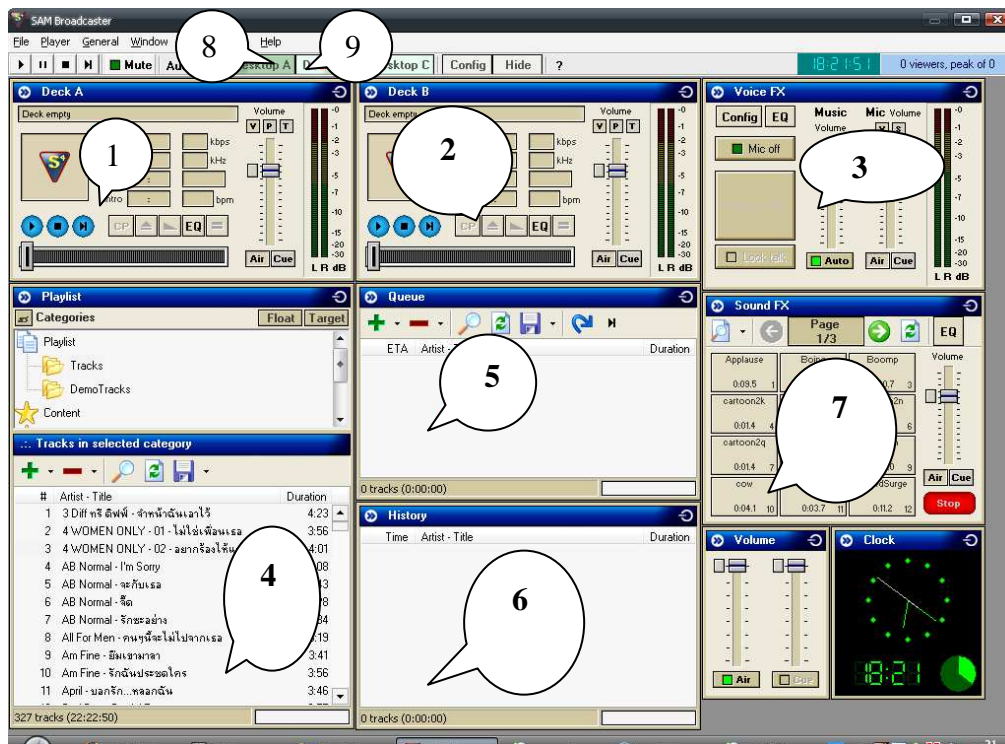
SAM Broadcaster

File Player General Window Help

Mute Au 8 esktop A D 9 sktop C Config Hide ?

18:21:51 0 viewers, peak of 0

Deck A

Deck empty

Volume

V P T

1

kbps

kHz

Intro

bpm

CP EQ

Air Cue

L R dB

Deck B

Deck empty

Volume

V P T

2

kbps

kHz

bpm

CP EQ

Air Cue

L R dB

Voice FX

Config EQ

Music Volume

Mic Volume

Mic off

3

Lock talk

Auto

Air Cue

L R dB

Playlist

Categories

Float Target

Playlist

Tracks

DemoTracks

Content

Queue

ETA Artist - Title

Duration

5

0 tracks (0:00:00)

Sound FX

Page 1/3

EQ

Applause 0:09.5 1

Boing

Boomp 0:0.7 3

cartoon2k 0:01.4 4

2n 6

cartoon2q 0:01.4 7

7

0 9

cow 0:04.1 10

0:03.7 11

dSurge 0:11.2 12

Volume

Air Cue

Stop

Tracks in selected category

# Artist - Title Duration

1 3 Diff ทรี ดิฟฟ์ - จำหน้าฉันเอาไว้ 4:23

2 4 WOMEN ONLY - 01 - ไม่ใช่เพื่อนเธอ 3:56

3 4 WOMEN ONLY - 02 - อยากร้องให้ 4:01

4 AB Normal - I'm Sorry 08

5 AB Normal - จะกับเธอ 43

6 AB Normal - จืด 28

7 AB Normal - รักชะอย่าง 34

8 All For Men - คนนี้จะไม่ไปจากเธอ 19

9 Am Fine - ยิ้มเขามาจา 3:41

10 Am Fine - รักฉันประชดใคร 3:56

11 April - บอกรัก...หลอกฉัน 3:46

4

327 tracks (22:22:50)

History

Time Artist - Title

Duration

6

0 tracks (0:00:00)

Volume

Air Cue

Clock

18:21